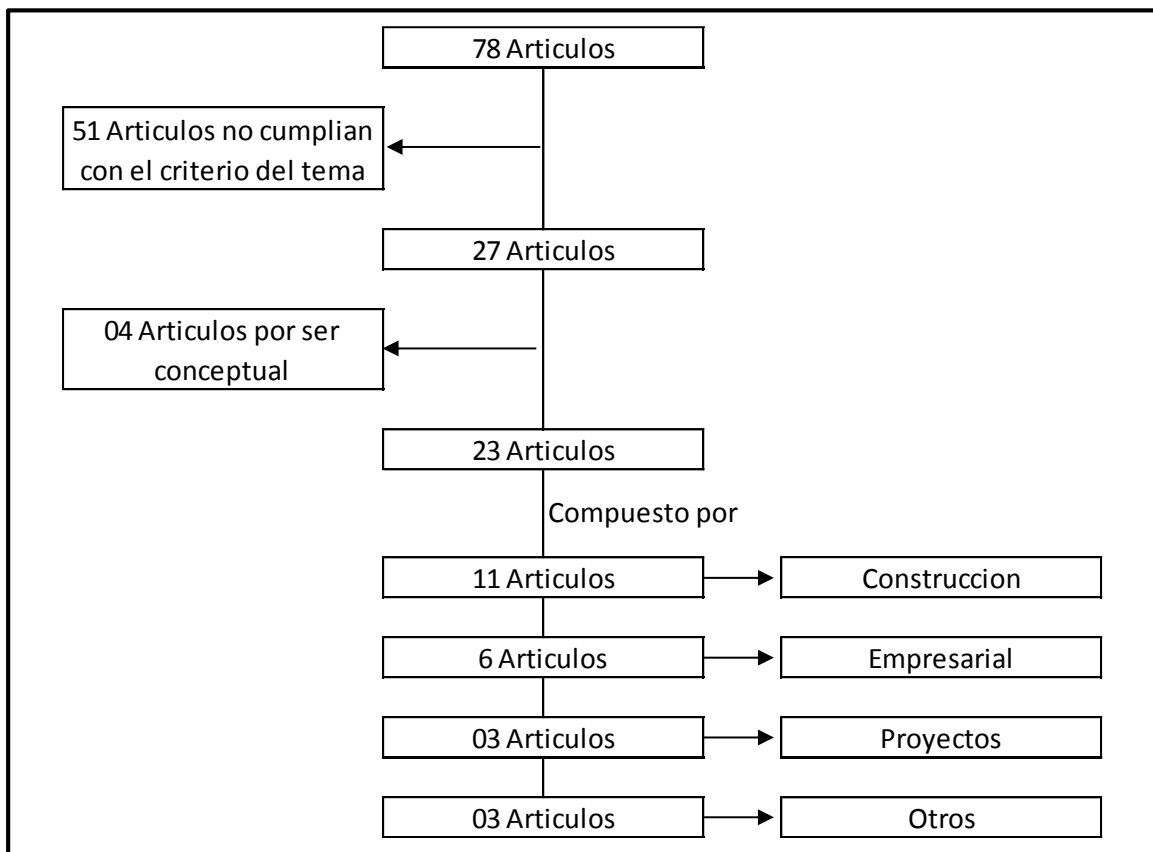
78 Articulos

51 Articulos no cumplian con el criterio del tema

27 Articulos

04 Articulos por ser conceptual

23 Articulos

Compuesto por

11 Articulos

Construccion

6 Articulos

Empresarial

03 Articulos

Proyectos

03 Articulos

Otros